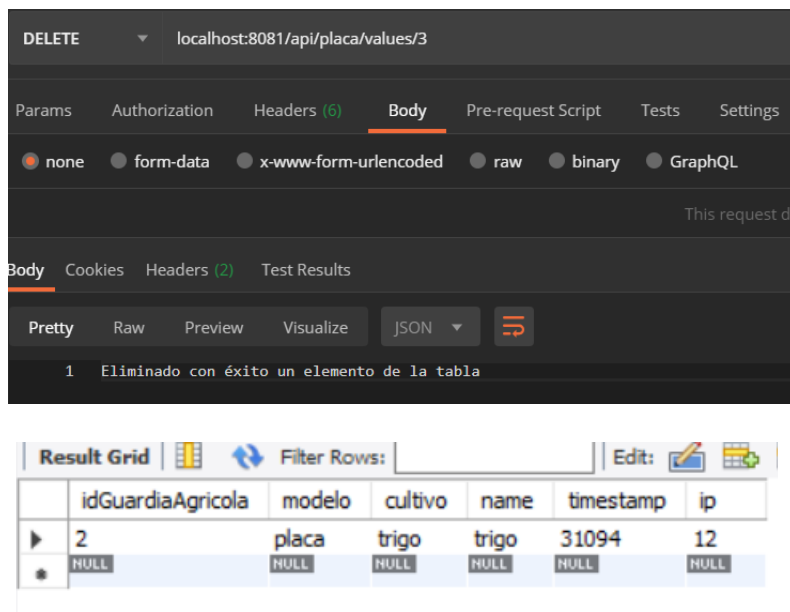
DELETE localhost:8081/api/placa/values/3

Params Authorization Headers (6) Body Pre-request Script Tests Settings

none form-data x-www-form-urlencoded raw binary GraphQL

This request d

Body Cookies Headers (2) Test Results

Pretty Raw Preview Visualize JSON

1 Eliminado con éxito un elemento de la tabla

Result Grid | Filter Rows: | Edit:

| | idGuardiaAgricola | modelo | cultivo | name | timestamp | ip |
|---|---|---|---|---|---|---|
| ▶ | 2 | placa | trigo | trigo | 31094 | 12 |
| * | NULL | NULL | NULL | NULL | NULL | NULL |